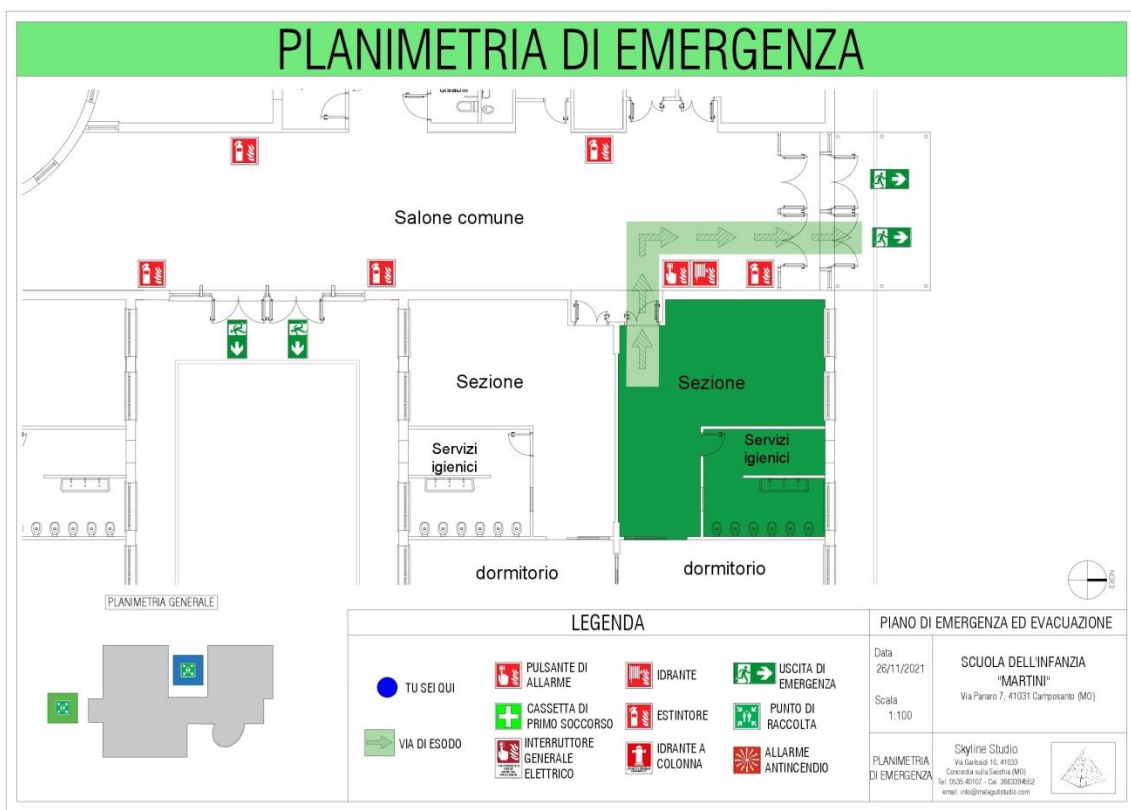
PLANIMETRIA DI EMERGENZA

disabili

Salone comune

Sezione

Sezione

Servizi igienici

Servizi igienici

dormitorio

dormitorio

NORD

PLANIMETRIA GENERALE

LEGENDA

TU SEI QUI

VIA DI ESODO

PULSANTE DI ALLARME

CASSETTA DI PRIMO SOCCORSO

INTERRUTTORE GENERALE ELETTRICO

IDRANTE

ESTINTORE

IDRANTE A COLONNA

USCITA DI EMERGENZA

PUNTO DI RACCOLTA

ALLARME ANTINCENDIO

PIANO DI EMERGENZA ED EVACUAZIONE

Data
26/11/2021

Scala
1:100

SCUOLA DELL'INFANZIA
"MARTINI"
Via Panaro 7, 41031 Camposanto (MO)

PLANIMETRIA DI EMERGENZA

Skyline Studio
Via Garibaldi 10, 41033
Concordia sulla Secchia (MO)
Tel. 0535 40107 - Cel. 3663394562
email: info@malagutistudio.com